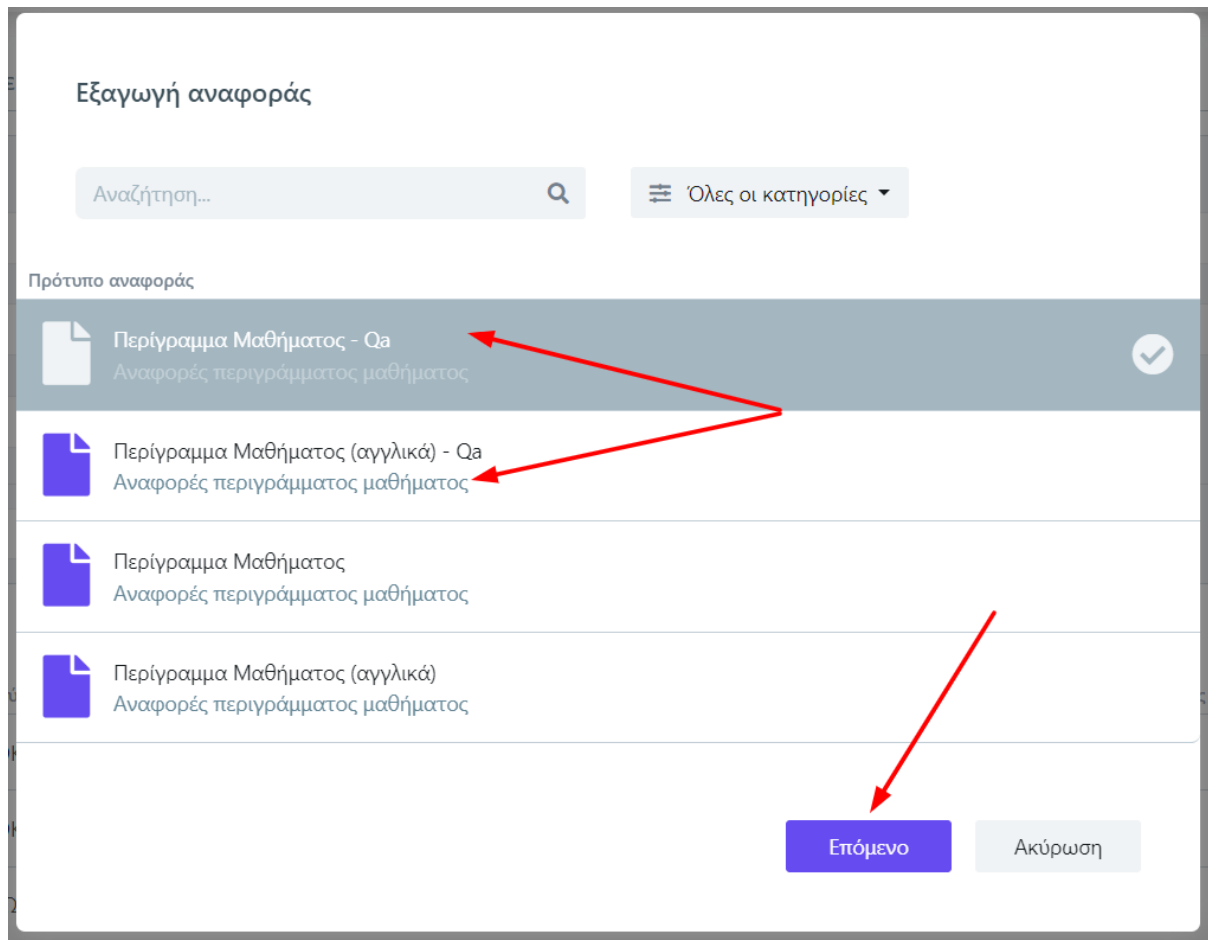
Εξαγωγή αναφοράς

Αναζήτηση...

Όλες οι κατηγορίες

Πρότυπο αναφοράς

Περίγραμμα Μαθήματος - Qa
Αναφορές περιγράμματος μαθήματος

Περίγραμμα Μαθήματος (αγγλικά) - Qa
Αναφορές περιγράμματος μαθήματος

Περίγραμμα Μαθήματος
Αναφορές περιγράμματος μαθήματος

Περίγραμμα Μαθήματος (αγγλικά)
Αναφορές περιγράμματος μαθήματος

Επόμενο

Ακύρωση